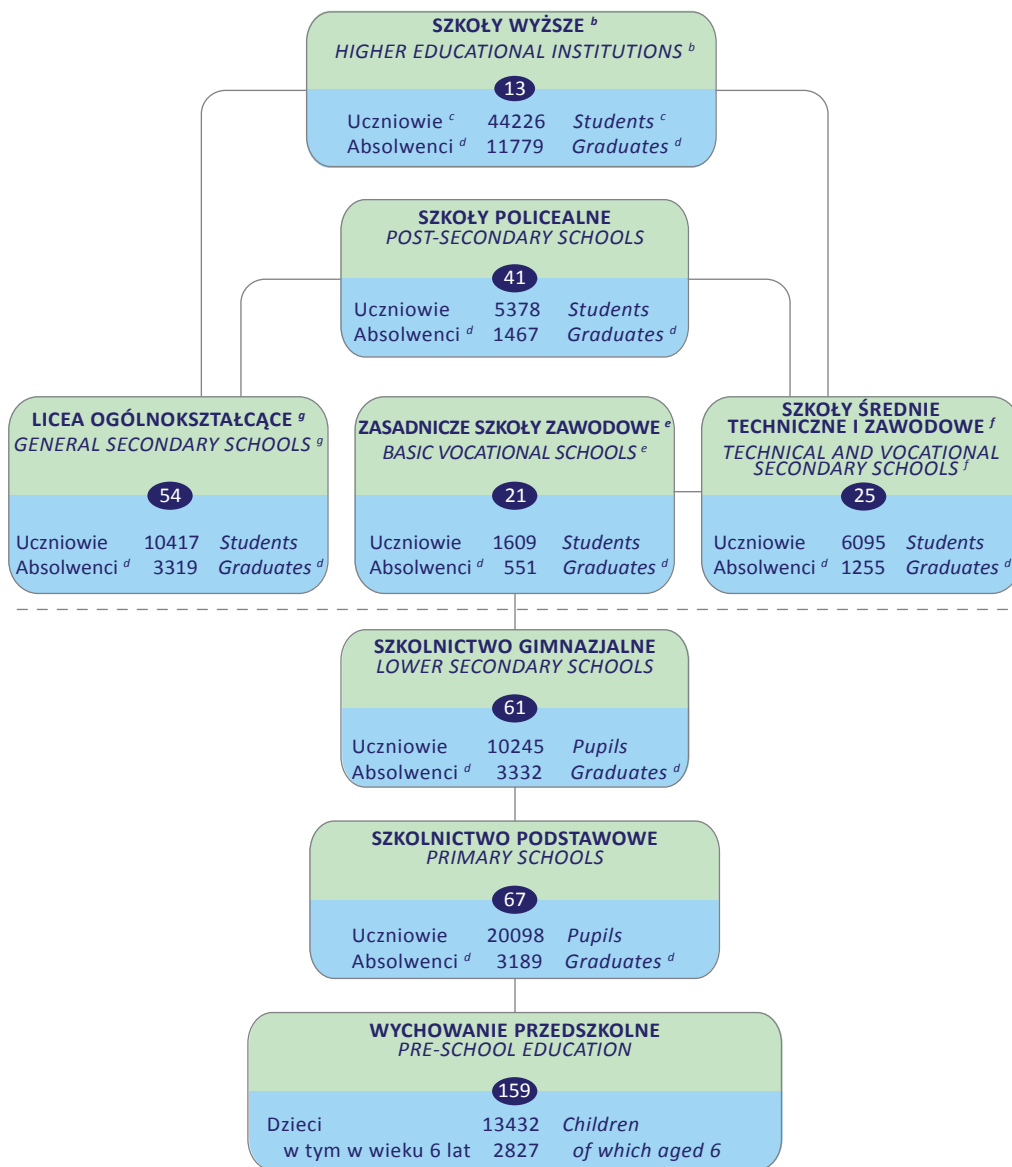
SZKOŁY WYŻSZE $^{b}$
HIGHER EDUCATIONAL INSTITUTIONS $^{b}$

13

Uczniowie $^{c}$ 44226 Students $^{c}$
Absolwenci $^{d}$ 11779 Graduates $^{d}$

SZKOŁY POLICEALNE
POST-SECONDARY SCHOOLS

41

Uczniowie 5378 Students
Absolwenci $^{d}$ 1467 Graduates $^{d}$

LICEA OGÓLNOKSZTAŁCĄCE $^{g}$
GENERAL SECONDARY SCHOOLS $^{g}$

54

Uczniowie 10417 Students
Absolwenci $^{d}$ 3319 Graduates $^{d}$

ZASADNICZE SZKOŁY ZAWODOWE $^{e}$
BASIC VOCATIONAL SCHOOLS $^{e}$

21

Uczniowie 1609 Students
Absolwenci $^{d}$ 551 Graduates $^{d}$

SZKOŁY ŚREDNIE TECHNICZNE I ZAWODOWE $^{f}$
TECHNICAL AND VOCATIONAL SECONDARY SCHOOLS $^{f}$

25

Uczniowie 6095 Students
Absolwenci $^{d}$ 1255 Graduates $^{d}$

SZKOLNICTWO GIMNAZJALNE
LOWER SECONDARY SCHOOLS

61

Uczniowie 10245 Pupils
Absolwenci $^{d}$ 3332 Graduates $^{d}$

SZKOLNICTWO PODSTAWOWE
PRIMARY SCHOOLS

67

Uczniowie 20098 Pupils
Absolwenci $^{d}$ 3189 Graduates $^{d}$

WYCHOWANIE PRZEDSZKOLNE
PRE-SCHOOL EDUCATION

159

Dzieci 13432 Children
w tym w wieku 6 lat 2827 of which aged 6